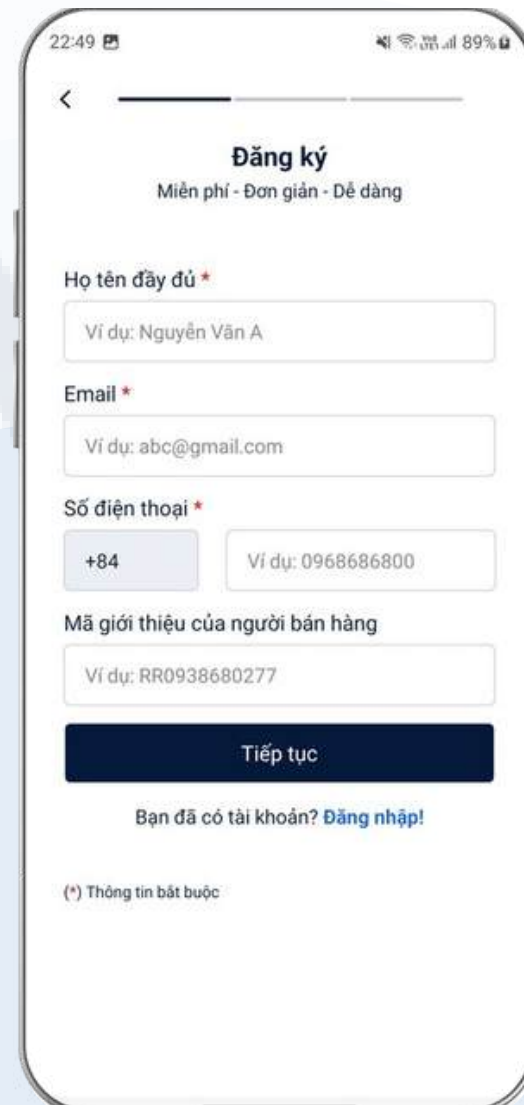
22:49 89%

<

Đăng ký
Miễn phí - Đơn giản - Dễ dàng

Họ tên đầy đủ *
Ví dụ: Nguyễn Văn A

Email *
Ví dụ: abc@gmail.com

Số điện thoại *
+84
Ví dụ: 0968686800

Mã giới thiệu của người bán hàng
Ví dụ: RR0938680277

Tiếp tục

Bạn đã có tài khoản? Đăng nhập!

(*) Thông tin bắt buộc